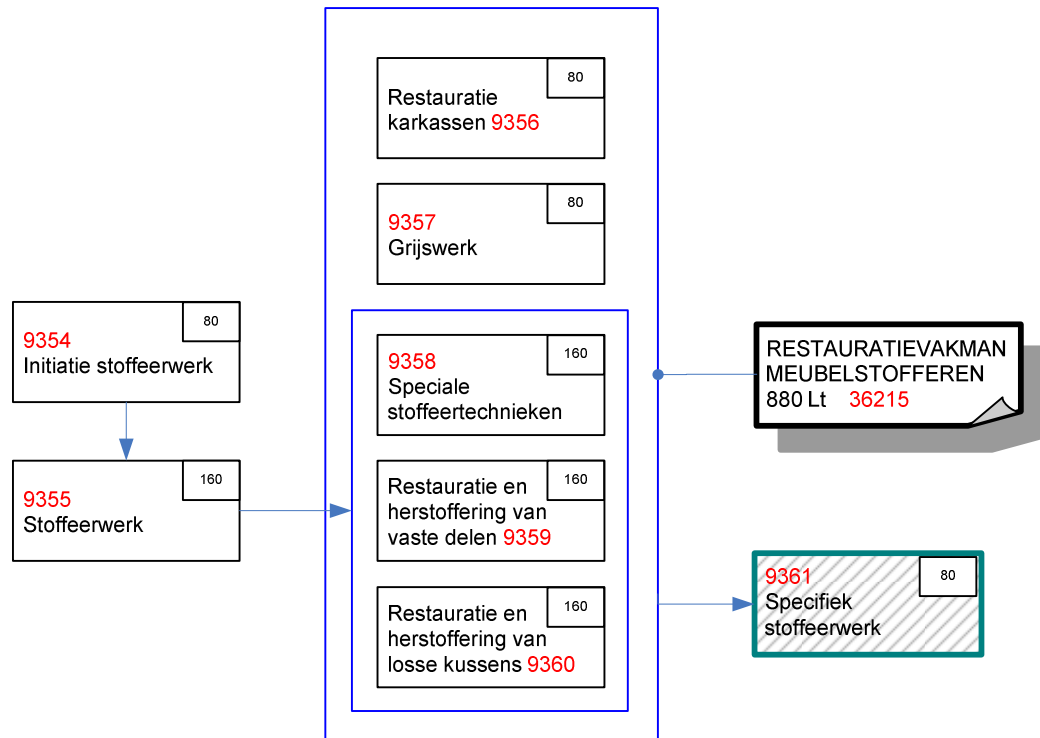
80
Restauratie karkassen 9356

80
9357
Grijswerk

80
9354
Initiatie stoffeerwerk

160
9358
Speciale stoffeertechnieken

RESTAURATIEVAKMAN
MEUBELSTOFFEREN
880 Lt 36215

160
9355
Stoffeerwerk

160
Restauratie en herstoffering van vaste delen 9359

9361
Specifiek stoffeerwerk
80

160
Restauratie en herstoffering van losse kussens 9360